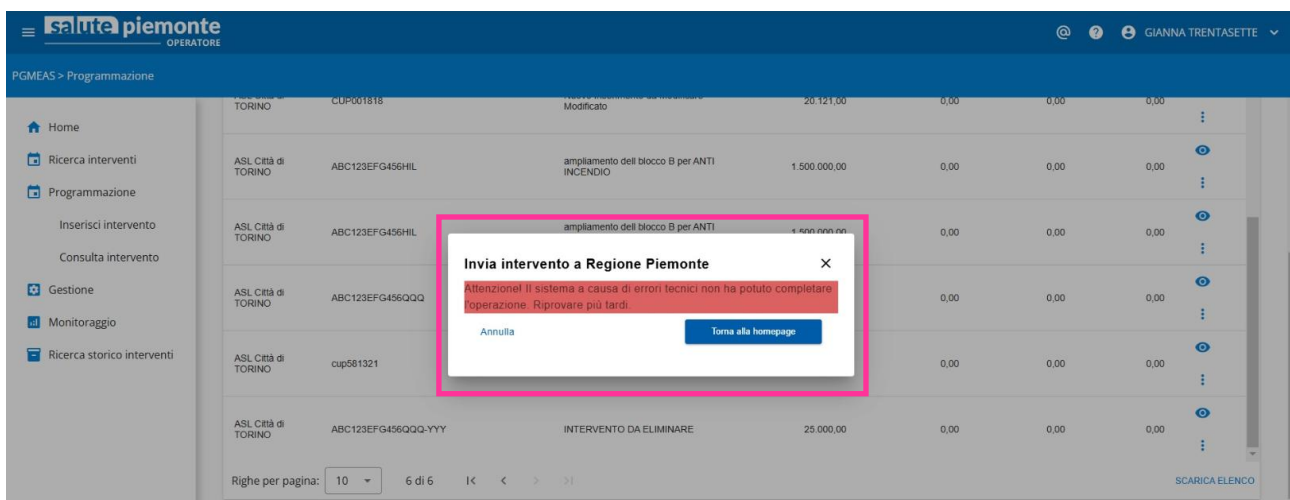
salute piemonte
OPERATORE

GIANNA TRENTASETTE

PGMEAS > Programmazione

Home
Ricerca interventi
Programmazione
Inserisci intervento
Consulta intervento
Gestione
Monitoraggio
Ricerca storico interventi

| | | | | | | |
|---|---|---|---|---|---|---|
| ASL Città di TORINO | CUP001818 | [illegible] Modificato | 20.121,00 | 0,00 | 0,00 | 0,00 |
| ASL Città di TORINO | ABC123EFG456HIL | ampliamento dell blocco B per ANTI INCENDIO | 1.500.000,00 | 0,00 | 0,00 | 0,00 |
| ASL Città di TORINO | ABC123EFG456HIL | ampliamento dell blocco B per ANTI | 1.500.000,00 | 0,00 | 0,00 | 0,00 |
| ASL Città di TORINO | ABC123EFG456QQQ | | | 0,00 | 0,00 | 0,00 |
| ASL Città di TORINO | cup581321 | | | 0,00 | 0,00 | 0,00 |
| ASL Città di TORINO | ABC123EFG456QQQ-YYY | INTERVENTO DA ELIMINARE | 25.000,00 | 0,00 | 0,00 | 0,00 |

Invia intervento a Regione Piemonte
×
Attenzione! Il sistema a causa di errori tecnici non ha potuto completare l'operazione. Riprovare più tardi.
Annulla
Torna alla homepage

Righe per pagina: 10
6 di 6
SCARICA ELENCO